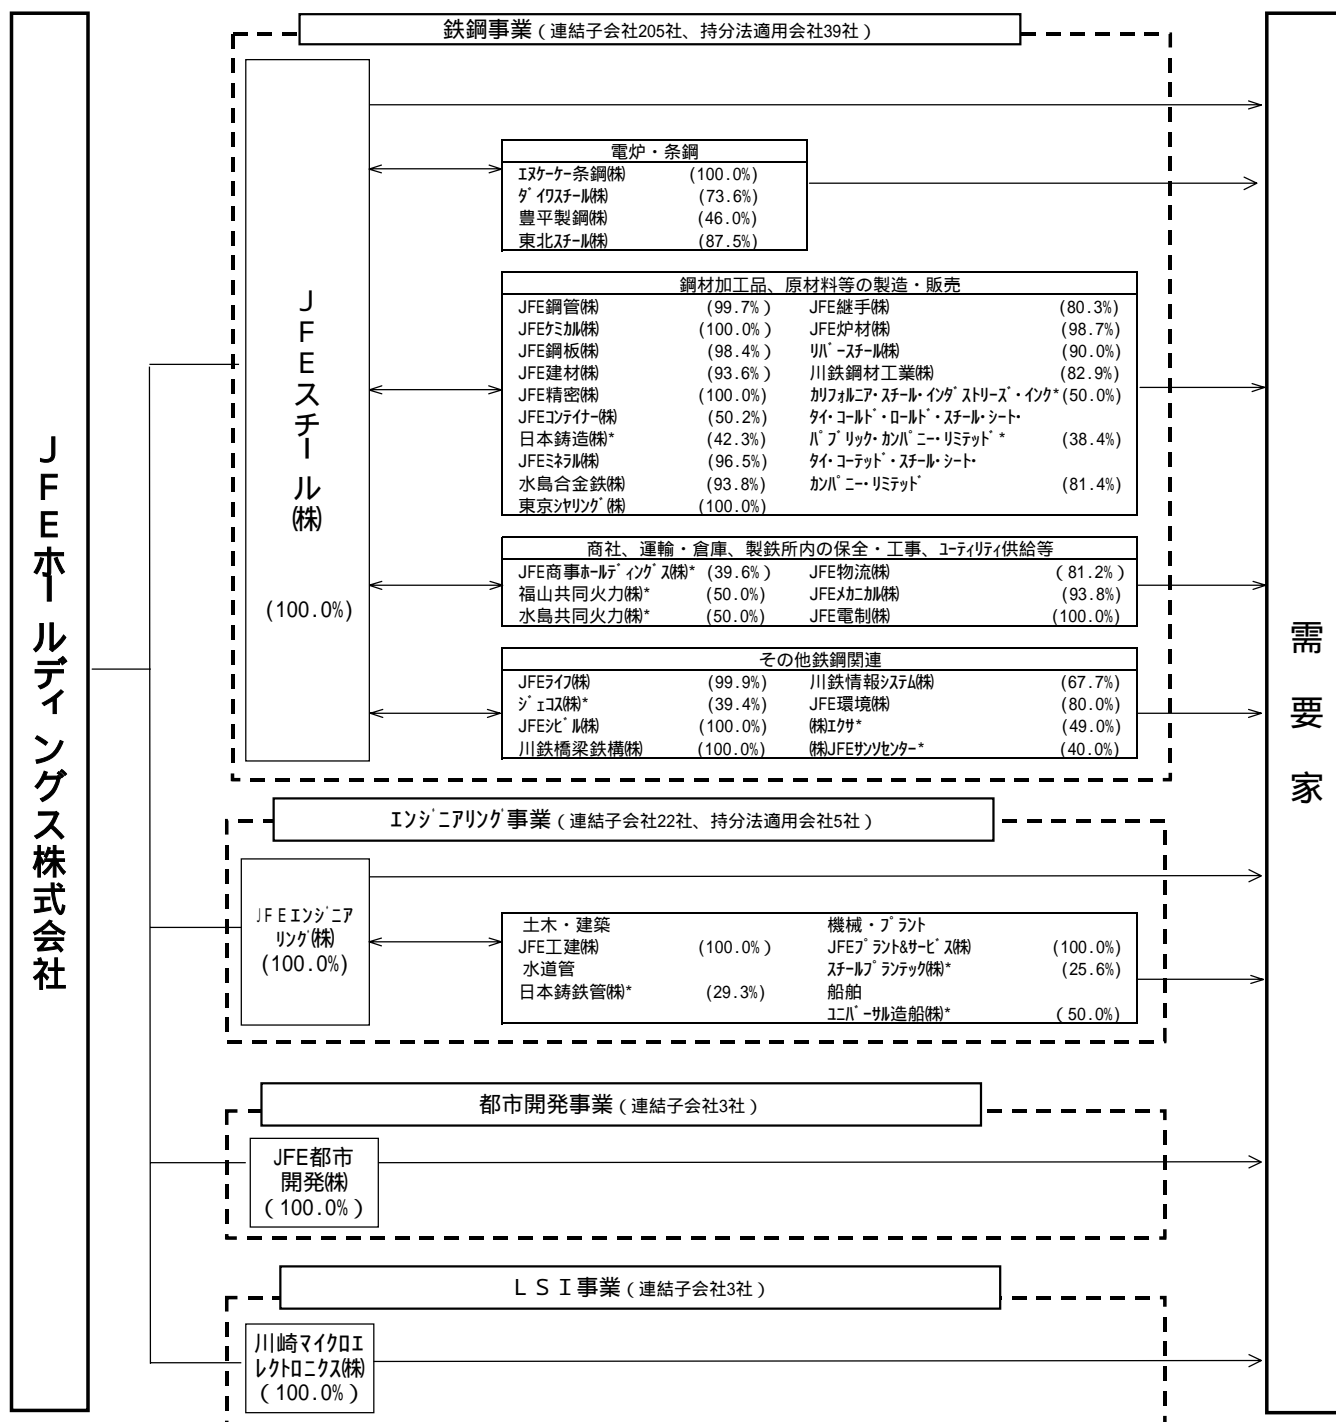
JFEホールディングス株式会社

鉄鋼事業（連結子会社205社、持分法適用会社39社）

JFEスチール㈱
(100.0%)

電炉・条鋼

| | |
|---|---|
| ｴﾇｹｰｹｰ条鋼㈱ | (100.0%) |
| ﾀﾞｲﾜｽﾁｰﾙ㈱ | (73.6%) |
| 豊平製鋼㈱ | (46.0%) |
| 東北ｽﾁｰﾙ㈱ | (87.5%) |

鋼材加工品、原材料等の製造・販売

| | | | |
|---|---|---|---|
| JFE鋼管㈱ | (99.7%) | JFE継手㈱ | (80.3%) |
| JFEｹﾐｶﾙ㈱ | (100.0%) | JFE炉材㈱ | (98.7%) |
| JFE鋼板㈱ | (98.4%) | ﾘﾊﾞｰｽﾁｰﾙ㈱ | (90.0%) |
| JFE建材㈱ | (93.6%) | 川鉄鋼材工業㈱ | (82.9%) |
| JFE精密㈱ | (100.0%) | ｶﾘﾌｫﾙﾆｱ･ｽﾁｰﾙ･ｲﾝﾀﾞｽﾄﾘｰｽﾞ･ｲﾝｸ* | (50.0%) |
| JFEｺﾝﾃｲﾅｰ㈱ | (50.2%) | ﾀｲ･ｺｰﾙﾄﾞ･ﾛｰﾙﾄﾞ･ｽﾁｰﾙ･ｼｰﾄ･ | |
| 日本鋳造㈱* | (42.3%) | ﾊﾟﾌﾞﾘｯｸ･ｶﾝﾊﾟﾆｰ･ﾘﾐﾃｯﾄﾞ* | (38.4%) |
| JFEﾐﾈﾗﾙ㈱ | (96.5%) | ﾀｲ･ｺｰﾃｯﾄﾞ･ｽﾁｰﾙ･ｼｰﾄ･ | |
| 水島合金鉄㈱ | (93.8%) | ｶﾝﾊﾟﾆｰ･ﾘﾐﾃｯﾄﾞ | (81.4%) |
| 東京ｼｬﾘﾝｸﾞ㈱ | (100.0%) | | |

商社、運輸・倉庫、製鉄所内の保全・工事、ﾕｰﾃｨﾘﾃｨ供給等

| | | | |
|---|---|---|---|
| JFE商事ﾎｰﾙﾃﾞｨﾝｸﾞｽ㈱* | (39.6%) | JFE物流㈱ | (81.2%) |
| 福山共同火力㈱* | (50.0%) | JFEﾒｶﾆｶﾙ㈱ | (93.8%) |
| 水島共同火力㈱* | (50.0%) | JFE電制㈱ | (100.0%) |

その他鉄鋼関連

| | | | |
|---|---|---|---|
| JFEﾗｲﾌ㈱ | (99.9%) | 川鉄情報ｼｽﾃﾑ㈱ | (67.7%) |
| ｼﾞｪｺｽ㈱* | (39.4%) | JFE環境㈱ | (80.0%) |
| JFEｼﾋﾞﾙ㈱ | (100.0%) | ㈱ｴｸｻ* | (49.0%) |
| 川鉄橋梁鉄構㈱ | (100.0%) | ㈱JFEｻﾝｿｾﾝﾀｰ* | (40.0%) |

ｴﾝｼﾞﾆｱﾘﾝｸﾞ事業（連結子会社22社、持分法適用会社5社）

JFEｴﾝｼﾞﾆｱﾘﾝｸﾞ㈱
(100.0%)

| | | | |
|---|---|---|---|
| 土木・建築 | | 機械・ﾌﾟﾗﾝﾄ | |
| JFE工建㈱ | (100.0%) | JFEﾌﾟﾗﾝﾄ&ｻｰﾋﾞｽ㈱ | (100.0%) |
| 水道管 | | ｽﾁｰﾙﾌﾟﾗﾝﾃｯｸ㈱* | (25.6%) |
| 日本鋳鉄管㈱* | (29.3%) | 船舶 | |
| | | ﾕﾆﾊﾞｰｻﾙ造船㈱* | (50.0%) |

都市開発事業（連結子会社3社）

JFE都市開発㈱
(100.0%)

LSI事業（連結子会社3社）

川崎ﾏｲｸﾛｴﾚｸﾄﾛﾆｸｽ㈱
(100.0%)

需要家